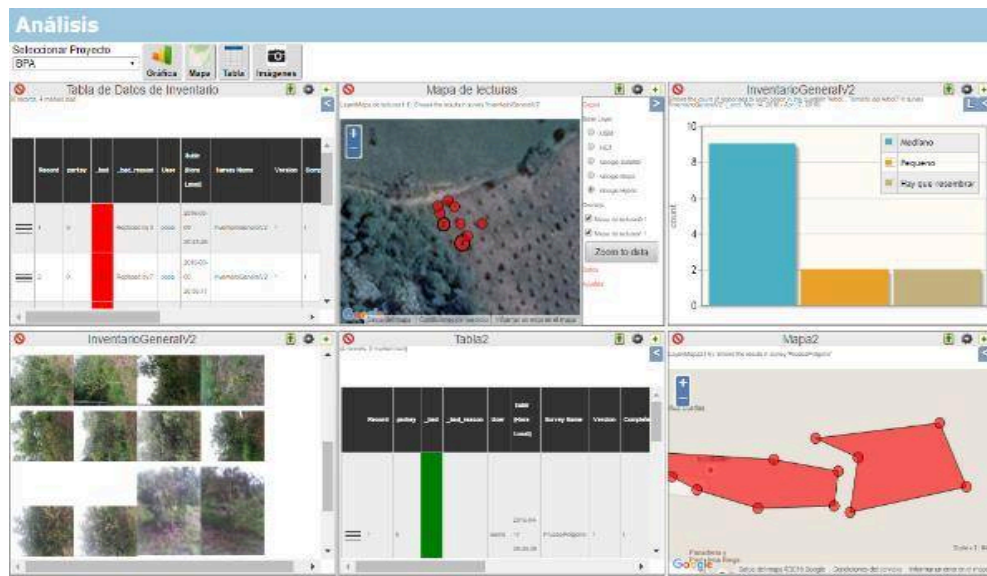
Análisis

Seleccionar Proyecto
BPA

Gráfica Mapa Tabla Imágenes

Tabla de Datos de Inventario

| Record | pollkey | _bad | _bad_reason | User | Date (Store Local) | Survey Name | Version | Comp |
|---|---|---|---|---|---|---|---|---|
| 1 | 0 | | Replaced by 3 | | 2016-03-02 | InventarioGeneralV2 | 1 | 1 |
| 2 | 0 | | Replaced by 7 | | 2016-03-02 | InventarioGeneralV2 | 1 | 1 |

Mapa de lecturas

Zoom to data

InventarioGeneralV2

10
8
6
4
2
0
count

Mediano
Pequeño
Hay que resembrar

InventarioGeneralV2

Tabla2

| Record | pollkey | _bad | _bad_reason | User | Date (Store Local) | Survey Name | Version | Complete |
|---|---|---|---|---|---|---|---|---|
| 1 | 0 | | | | 2016-04-11 | PruebaPoligono | 1 | 1 |

Mapa2

Google